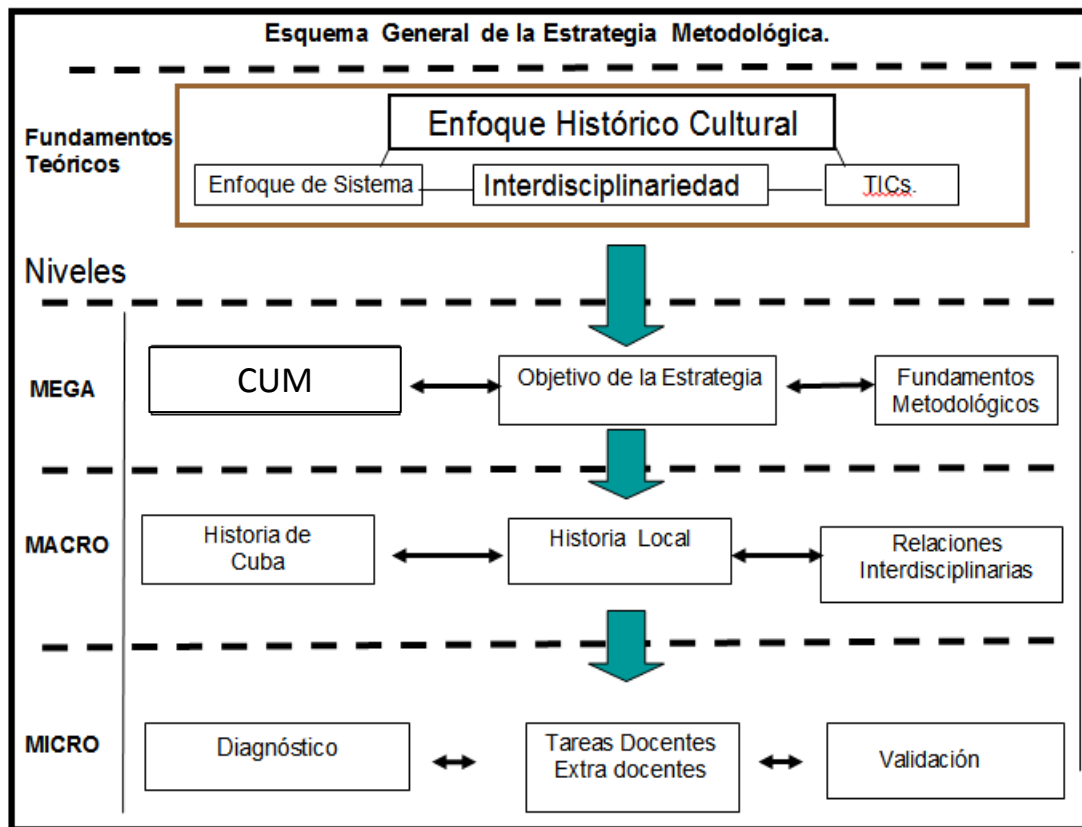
Esquema General de la Estrategia Metodológica.

Fundamentos Teóricos

Enfoque Histórico Cultural

Enfoque de Sistema

Interdisciplinariedad

TICs.

Niveles

MEGA

CUM

Objetivo de la Estrategia

Fundamentos Metodológicos

MACRO

Historia de Cuba

Historia Local

Relaciones Interdisciplinarias

MICRO

Diagnóstico

Tareas Docentes Extra docentes

Validación